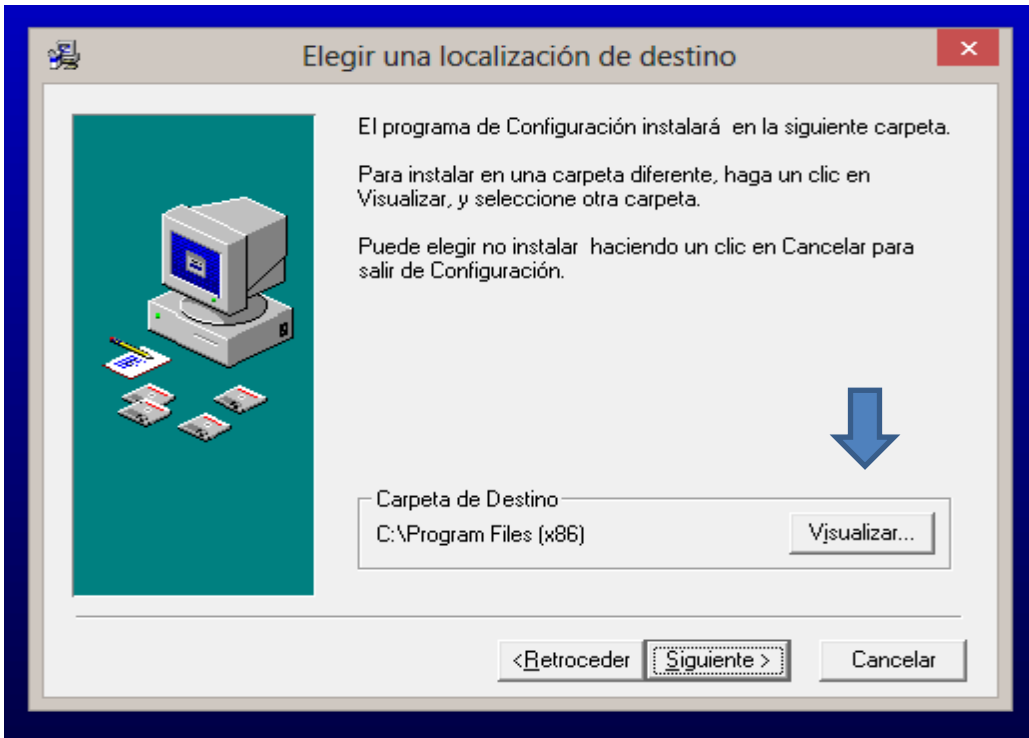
Elegir una localización de destino

El programa de Configuración instalará en la siguiente carpeta.

Para instalar en una carpeta diferente, haga un clic en Visualizar, y seleccione otra carpeta.

Puede elegir no instalar haciendo un clic en Cancelar para salir de Configuración.

Carpeta de Destino

C:\Program Files (x86)

Visualizar...

< Retroceder

Siguiente >

Cancelar